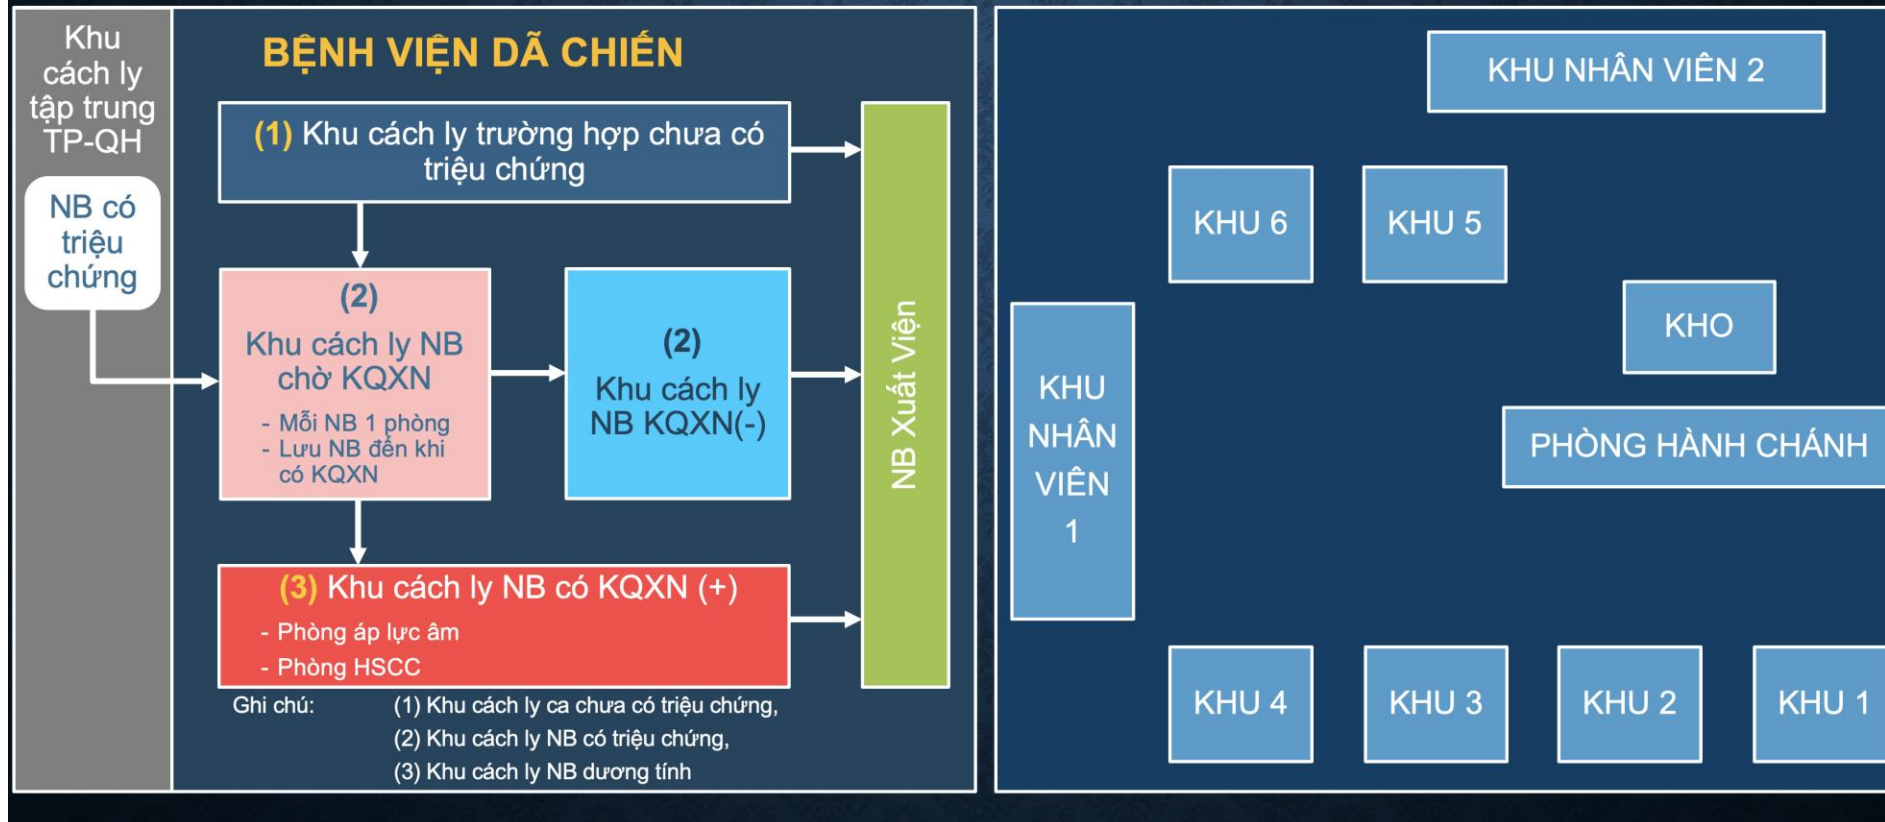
Khu cách ly tập trung TP-QH

NB có triệu chứng

BỆNH VIỆN DÃ CHIẾN

(1) Khu cách ly trường hợp chưa có triệu chứng

(2)
Khu cách ly NB chờ KQXN
- Mỗi NB 1 phòng
- Lưu NB đến khi có KQXN

(2)
Khu cách ly NB KQXN(-)

(3) Khu cách ly NB có KQXN (+)
- Phòng áp lực âm
- Phòng HSCC

NB Xuất Viện

Ghi chú: (1) Khu cách ly ca chưa có triệu chứng,
(2) Khu cách ly NB có triệu chứng,
(3) Khu cách ly NB dương tính

KHU NHÂN VIÊN 2

KHU 6

KHU 5

KHO

KHU NHÂN VIÊN 1

PHÒNG HÀNH CHÁNH

KHU 4

KHU 3

KHU 2

KHU 1